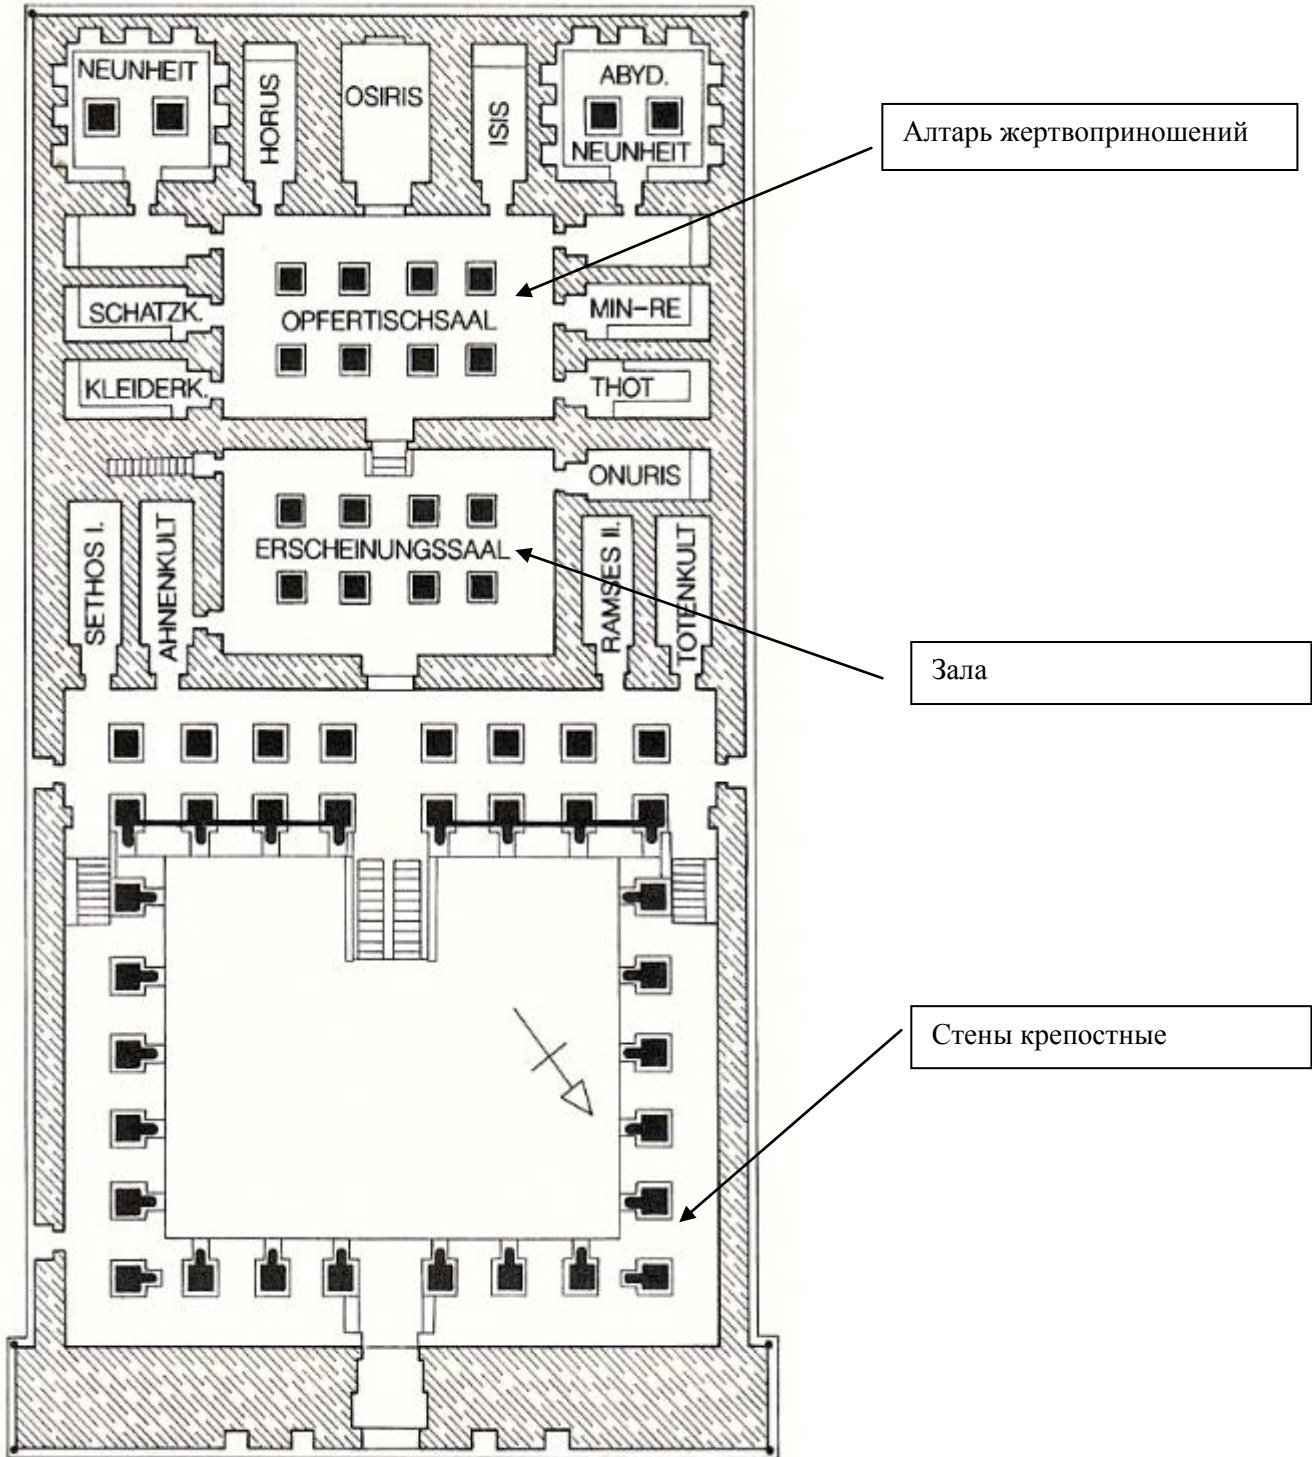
NEUNHEIT
HORUS
OSIRIS
ISIS
ABYD. NEUNHEIT

Алтарь жертвоприношений

SCHATZK.
OPFERTISCHSAAL
MIN-RE
KLEIDERK.
THOT
ONURIS

SETHOS I.
AHNENKULT
ERSCHEINUNGSSAAL
RAMSES II.
TOTENKULT

Зала

Стены крепостные